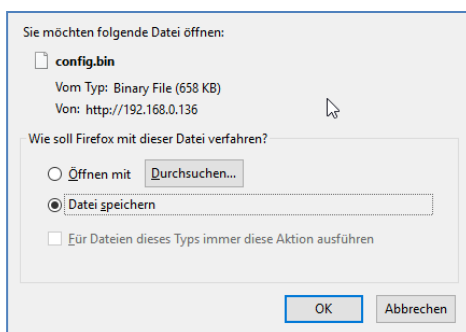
Sie möchten folgende Datei öffnen:

config.bin

Vom Typ: Binary File (658 KB)
Von: http://192.168.0.136

Wie soll Firefox mit dieser Datei verfahren?

Öffnen mit Durchsuchen...

Datei speichern

Für Dateien dieses Typs immer diese Aktion ausführen

OK Abbrechen